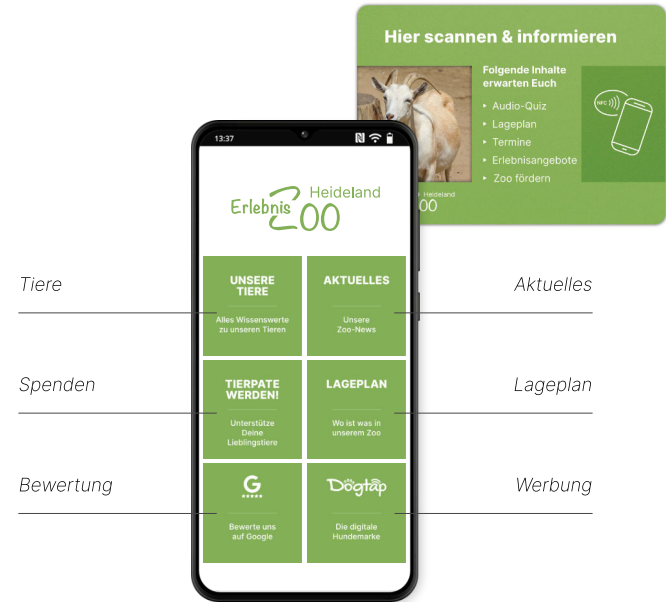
Hier scannen & informieren

Folgende Inhalte erwarten Euch
‣ Audio-Quiz
‣ Lageplan
‣ Termine
‣ Erlebnisangebote
‣ Zoo fördern

NFC

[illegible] Heideland
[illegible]oo

13:37

Erlebnis Zoo Heideland

Tiere

UNSERE TIERE
Alles Wissenswerte zu unseren Tieren

AKTUELLES
Unsere Zoo-News

Aktuelles

Spenden

TIERPATE WERDEN!
Unterstütze Deine Lieblingstiere

LAGEPLAN
Wo ist was in unserem Zoo

Lageplan

Bewertung

G
★★★★★
Bewerte uns auf Google

Dogtap
Die digitale Hundemarke

Werbung